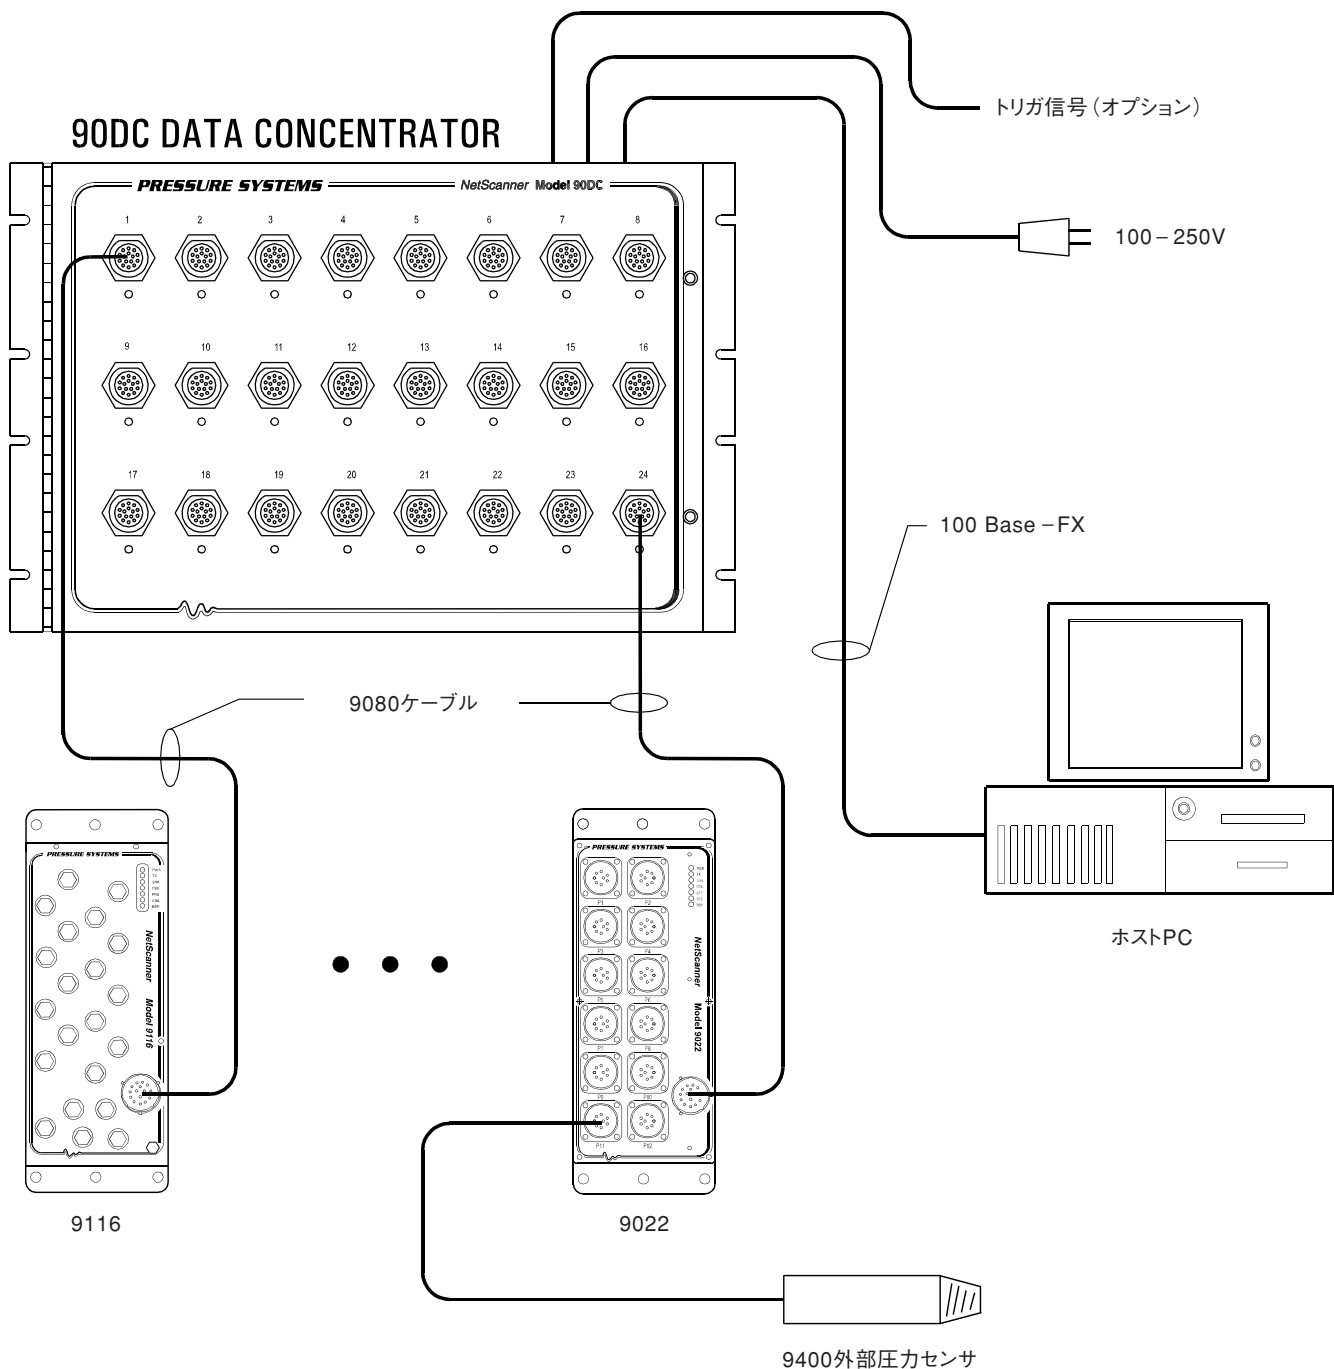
90DC DATA CONCENTRATOR

トリガ信号（オプション）

PRESSURE SYSTEMS NetScanner Model 90DC

1 2 3 4 5 6 7 8

9 10 11 12 13 14 15 16

17 18 19 20 21 22 23 24

100－250V

100 Base－FX

9080ケーブル

PRESSURE SYSTEMS

NetScanner Model 9116

PRESSURE SYSTEMS

P1 P2 P3 P4 P5 P6 P7 P8 P9 P10 P11 P12

NetScanner Model 9022

ホストPC

9116

9022

9400外部圧力センサ